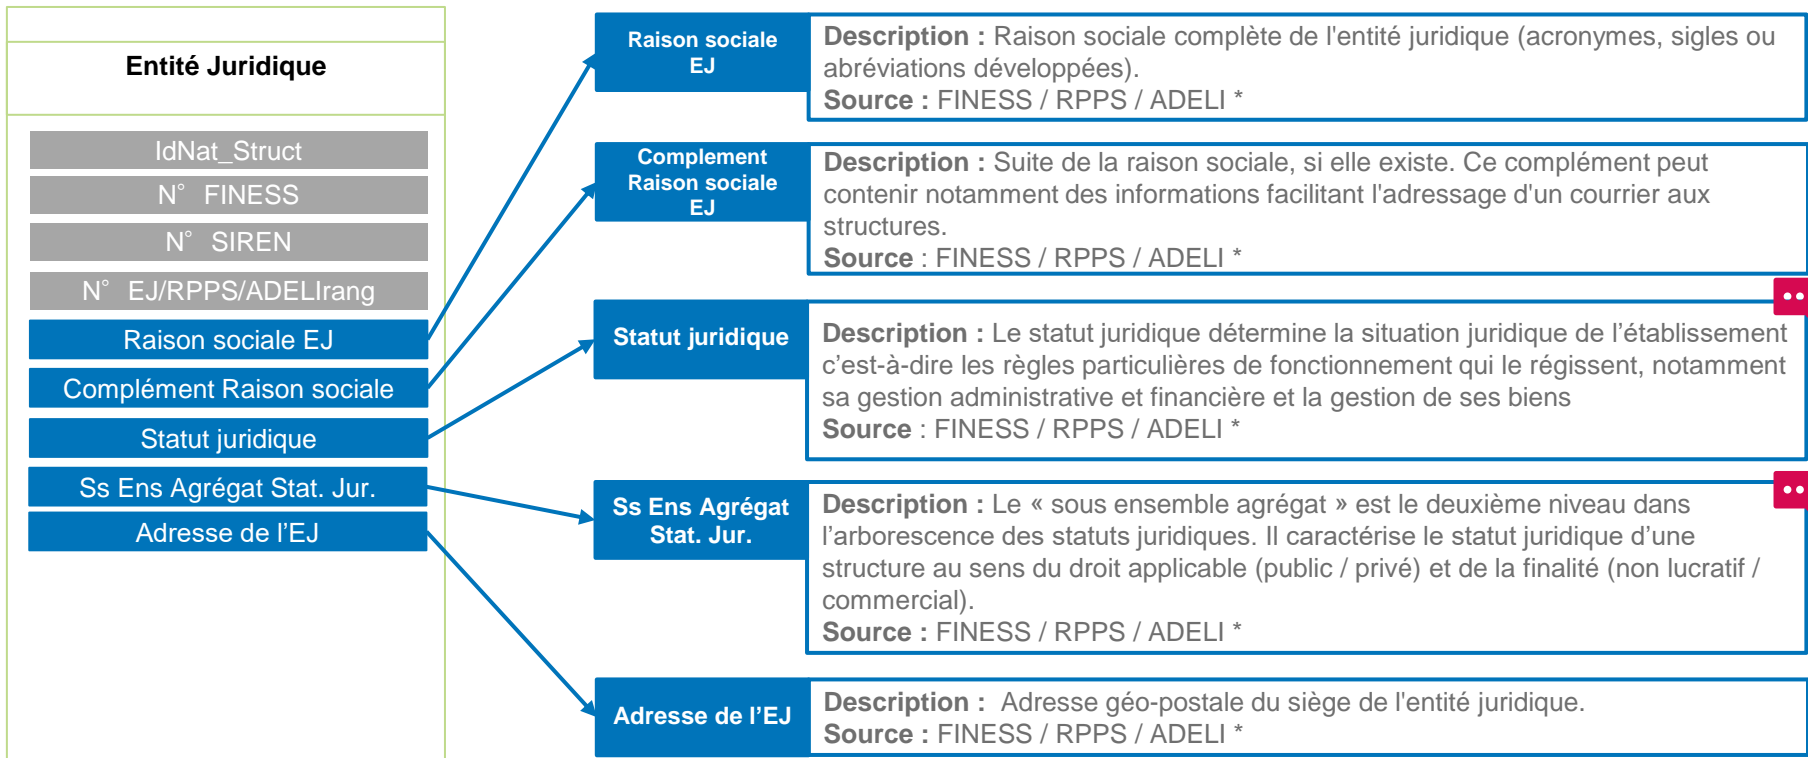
Entité Juridique

IdNat_Struct

N° FINESS

N° SIREN

N° EJ/RPPS/ADELIrang

Raison sociale EJ

Complément Raison sociale

Statut juridique

Ss Ens Agrégat Stat. Jur.

Adresse de l'EJ

Raison sociale EJ

Description : Raison sociale complète de l'entité juridique (acronymes, sigles ou abréviations développées).
Source : FINESS / RPPS / ADELI *

Complement Raison sociale EJ

Description : Suite de la raison sociale, si elle existe. Ce complément peut contenir notamment des informations facilitant l'adressage d'un courrier aux structures.
Source : FINESS / RPPS / ADELI *

Statut juridique

Description : Le statut juridique détermine la situation juridique de l'établissement c'est-à-dire les règles particulières de fonctionnement qui le régissent, notamment sa gestion administrative et financière et la gestion de ses biens
Source : FINESS / RPPS / ADELI *

Ss Ens Agrégat Stat. Jur.

Description : Le « sous ensemble agrégat » est le deuxième niveau dans l'arborescence des statuts juridiques. Il caractérise le statut juridique d'une structure au sens du droit applicable (public / privé) et de la finalité (non lucratif / commercial).
Source : FINESS / RPPS / ADELI *

Adresse de l'EJ

Description : Adresse géo-postale du siège de l'entité juridique.
Source : FINESS / RPPS / ADELI *